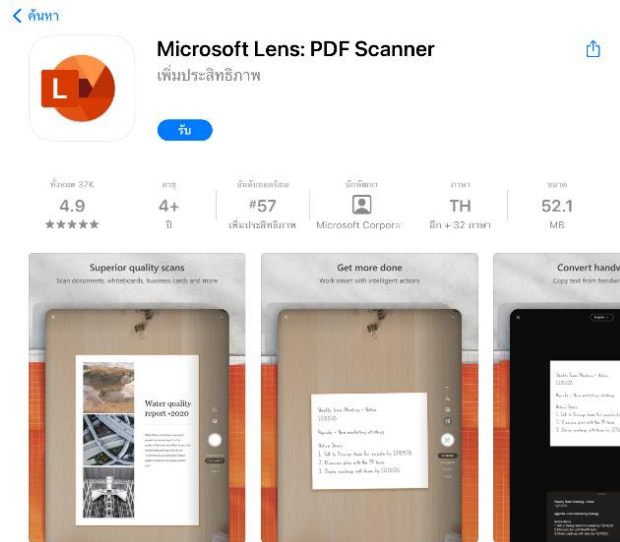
< ค้นหา

L

Microsoft Lens: PDF Scanner

เพิ่มประสิทธิภาพ

รับ

ทั้งหมด 37K
4.9
★★★★★

อายุ
4+
ปี

อันดับยอดนิยม
#57
เพิ่มประสิทธิภาพ

นักพัฒนา
Microsoft Corporat

ภาษา
TH
อีก + 32 ภาษา

ขนาด
52.1
MB

Superior quality scans
Scan documents, whiteboards, business cards and more

Water quality report -2020

Get more done
Work smart with intelligent actions

Weekly Team Meeting - Notes
12/08/20

Agenda - New marketing strategy

Action Items:
1. Talk to Design team for visuals by 12/09/20
2. Discuss plan with the PR team
3. Share roadmap with team by 12/10/20

Convert handw
Copy text from handw